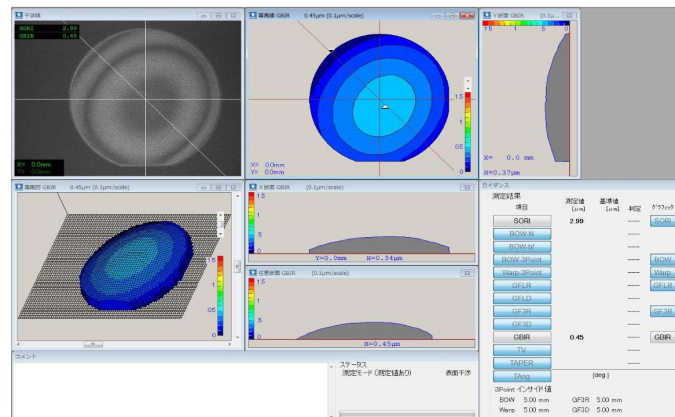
干渉縞

SORI 2.89
GBIR 0.45

X= 0.0mm
Y= 0.0mm

等高線 GBIR 0.45μm (0.1μm/scale)

1.5
1
0.5
0

X= 0mm
Y= 0mm

Y断面 GBIR (0.1μ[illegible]

1.5 1 .5 0

X= 0.0 mm
H=0.37μm

鳥瞰図 GBIR 0.45μm (0.1μm/scale)

1.5
1
0.5
0

X断面 GBIR (0.1μm/scale)

1.5
1
.5
0

Y=0.0mm H=0.34μm

任意断面 GBIR (0.1μm/scale)

1.5
1
.5
0

H=0.45μm

ガイダンス

測定結果

| 項目 | 測定値 [μm] | 基準値 [μm] | 判定 | グラフィック |
|---|---|---|---|---|
| SORI | 2.89 | | ---- | SORI |
| BOW N | | | ---- | |
| BOW bf | | | ---- | |
| BOW 3Point | | | ---- | BOW |
| Warp 3Point | | | ---- | Warp |
| GFLR | | | ---- | GFLR |
| GFLD | | | ---- | |
| GF3R | | | ---- | GF3R |
| GF3D | | | ---- | |
| GBIR | 0.45 | | ---- | GBIR |
| TV | | | ---- | |
| TAPER | | | ---- | |
| TAng | | [deg] | | |

3Point インサイド値
BOW 5.00 mm GF3R 5.00 mm
Warp 5.00 mm GF3D 5.00 mm

コメント

ステータス
測定モード (測定値あり) 表面干渉